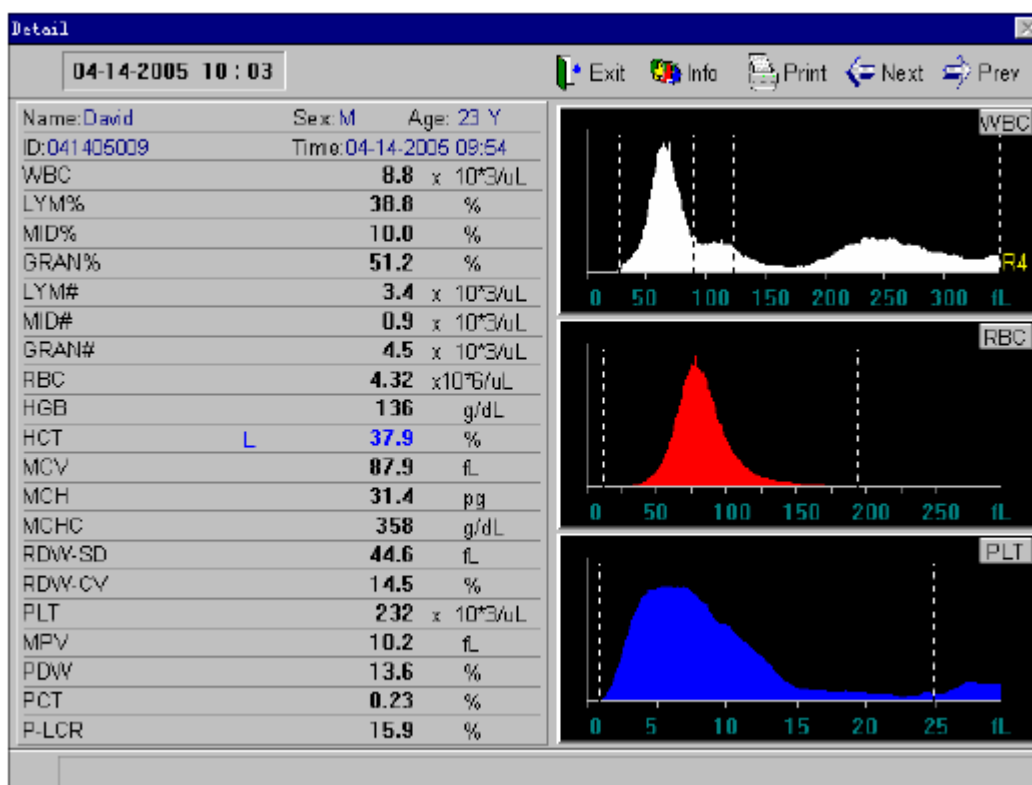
Detail

04-14-2005 10 : 03

Exit Info Print Next Prev

Name:David Sex:M Age: 23 Y
ID:041405009 Time:04-14-2005 09:54

| | | | |
|---|---|---|---|
| WBC | | 8.8 | x 10*3/uL |
| LYM% | | 38.8 | % |
| MID% | | 10.0 | % |
| GRAN% | | 51.2 | % |
| LYM# | | 3.4 | x 10*3/uL |
| MID# | | 0.9 | x 10*3/uL |
| GRAN# | | 4.5 | x 10*3/uL |
| RBC | | 4.32 | x10*6/uL |
| HGB | | 136 | g/dL |
| HCT | L | 37.9 | % |
| MCV | | 87.9 | fL |
| MCH | | 31.4 | pg |
| MCHC | | 358 | g/dL |
| RDW-SD | | 44.6 | fL |
| RDW-CV | | 14.5 | % |
| PLT | | 232 | x 10*3/uL |
| MPV | | 10.2 | fL |
| PDW | | 13.6 | % |
| PCT | | 0.23 | % |
| P-LCR | | 15.9 | % |

WBC
R4
0 50 100 150 200 250 300 fL

RBC
0 50 100 150 200 250 fL

PLT
0 5 10 15 20 25 fL